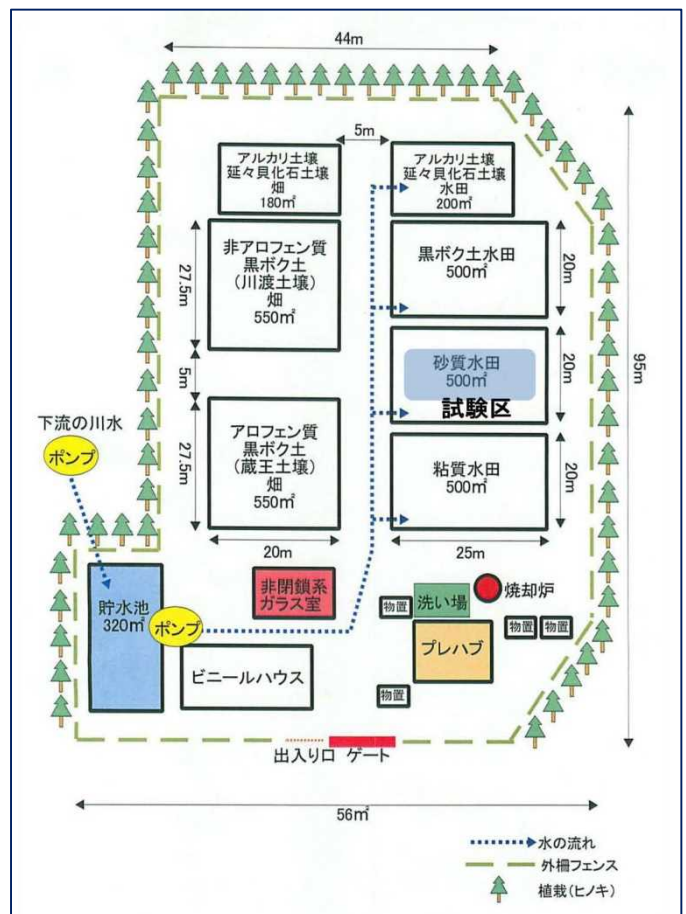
44m

5m

アルカリ土壌
延々貝化石土壌
畑
180㎡

アルカリ土壌
延々貝化石土壌
水田
200㎡

非アロフェン質
黒ボク土
（川渡土壌）
畑
550㎡

27.5m

黒ボク土水田
500㎡

20m

5m

砂質水田
500㎡

20m

95m

試験区

下流の川水

ポンプ

27.5m

アロフェン質
黒ボク土
（蔵王土壌）
畑
550㎡

粘質水田
500㎡

20m

20m

25m

貯水池
320㎡

非閉鎖系
ガラス室

ポンプ

物置

洗い場

焼却炉

物置

物置

プレハブ

ビニールハウス

物置

出入り口　ゲート

56㎡

水の流れ
外柵フェンス
植栽（ヒノキ）